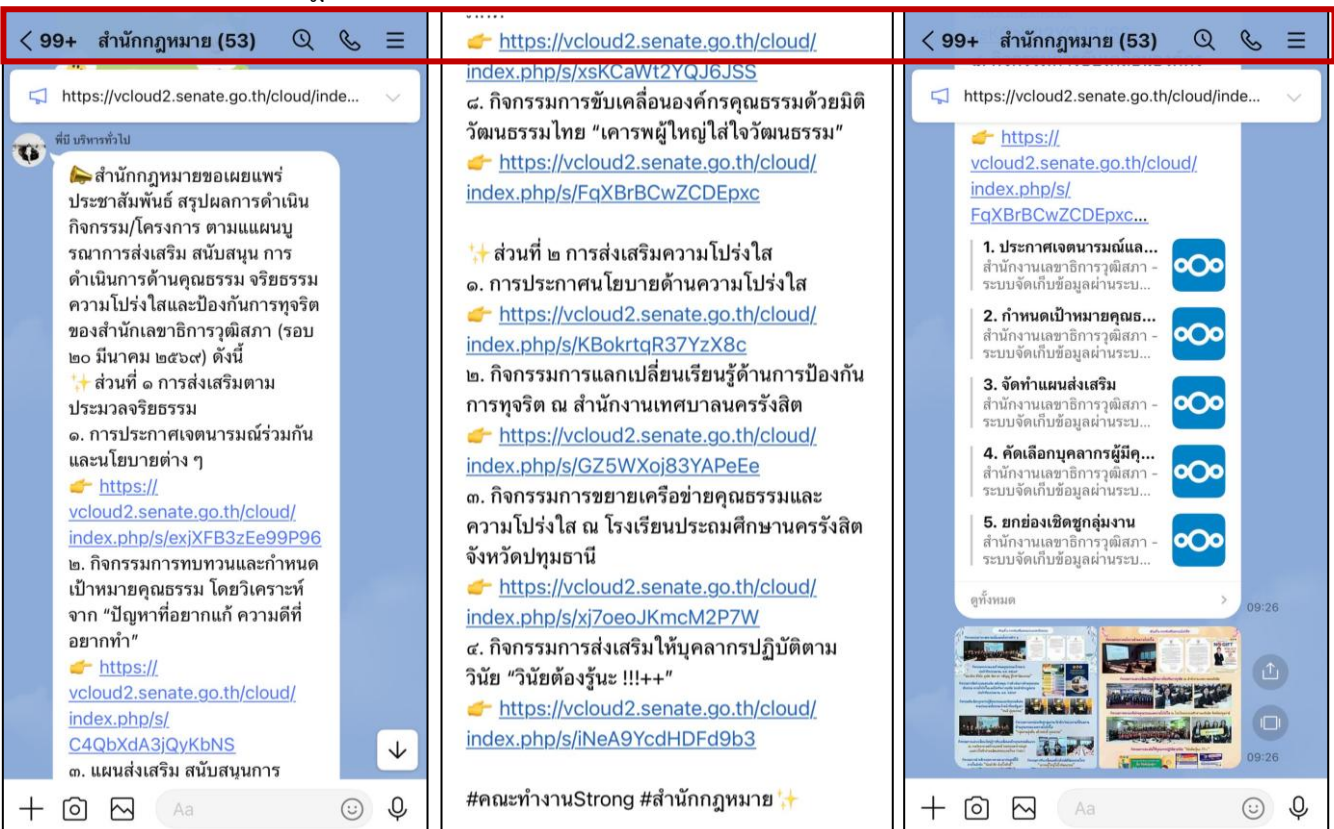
< 99+ สำนักกฎหมาย (53)

https://vcloud2.senate.go.th/cloud/inde...

พี่บี บริหารทั่วไป

สำนักกฎหมายขอเผยแพร่ประชาสัมพันธ์ สรุปผลการดำเนินกิจกรรม/โครงการ ตามแผนบูรณาการส่งเสริม สนับสนุน การดำเนินการด้านคุณธรรม จริยธรรม ความโปร่งใสและป้องกันการทุจริตของสำนักเลขาธิการวุฒิสภา (รอบ ๒๐ มีนาคม ๒๕๖๙) ดังนี้
ส่วนที่ ๑ การส่งเสริมตามประมวลจริยธรรม
๑. การประกาศเจตนารมณ์ร่วมกันและนโยบายต่าง ๆ
https://vcloud2.senate.go.th/cloud/index.php/s/exjXFB3zEe99P96
๒. กิจกรรมการทบทวนและกำหนดเป้าหมายคุณธรรม โดยวิเคราะห์จาก "ปัญหาที่อยากแก้ ความดีที่อยากทำ"
https://vcloud2.senate.go.th/cloud/index.php/s/C4QbXdA3jQyKbNS
๓. แผนส่งเสริม สนับสนุนการ

Aa

https://vcloud2.senate.go.th/cloud/index.php/s/xsKCaWt2YQJ6JSS
๘. กิจกรรมการขับเคลื่อนองค์กรคุณธรรมด้วยมิติวัฒนธรรมไทย "เคารพผู้ใหญ่ใส่ใจวัฒนธรรม"
https://vcloud2.senate.go.th/cloud/index.php/s/FqXBrBCwZCDEpxc

ส่วนที่ ๒ การส่งเสริมความโปร่งใส
๑. การประกาศนโยบายด้านความโปร่งใส
https://vcloud2.senate.go.th/cloud/index.php/s/KBokrtqR37YzX8c
๒. กิจกรรมการแลกเปลี่ยนเรียนรู้ด้านการป้องกันการทุจริต ณ สำนักงานเทศบาลนครรังสิต
https://vcloud2.senate.go.th/cloud/index.php/s/GZ5WXoj83YAPeEe
๓. กิจกรรมการขยายเครือข่ายคุณธรรมและความโปร่งใส ณ โรงเรียนประถมศึกษานครรังสิต จังหวัดปทุมธานี
https://vcloud2.senate.go.th/cloud/index.php/s/xj7oeoJKmcM2P7W
๔. กิจกรรมการส่งเสริมให้บุคลากรปฏิบัติตามวินัย "วินัยต้องรู้นะ !!!++"
https://vcloud2.senate.go.th/cloud/index.php/s/iNeA9YcdHDFd9b3

#คณะทำงานStrong #สำนักกฎหมาย

< 99+ สำนักกฎหมาย (53)

https://vcloud2.senate.go.th/cloud/inde...

https://vcloud2.senate.go.th/cloud/index.php/s/FqXBrBCwZCDEpxc...

1. ประกาศเจตนารมณ์แล...
สำนักงานเลขาธิการวุฒิสภา - ระบบจัดเก็บข้อมูลผ่านระบ...
2. กำหนดเป้าหมายคุณธ...
สำนักงานเลขาธิการวุฒิสภา - ระบบจัดเก็บข้อมูลผ่านระบ...
3. จัดทำแผนส่งเสริม
สำนักงานเลขาธิการวุฒิสภา - ระบบจัดเก็บข้อมูลผ่านระบ...
4. คัดเลือกบุคลากรผู้มีคุ...
สำนักงานเลขาธิการวุฒิสภา - ระบบจัดเก็บข้อมูลผ่านระบ...
5. ยกย่องเชิดชูกลุ่มงาน
สำนักงานเลขาธิการวุฒิสภา - ระบบจัดเก็บข้อมูลผ่านระบ...

ดูทั้งหมด
09:26
09:26

Aa